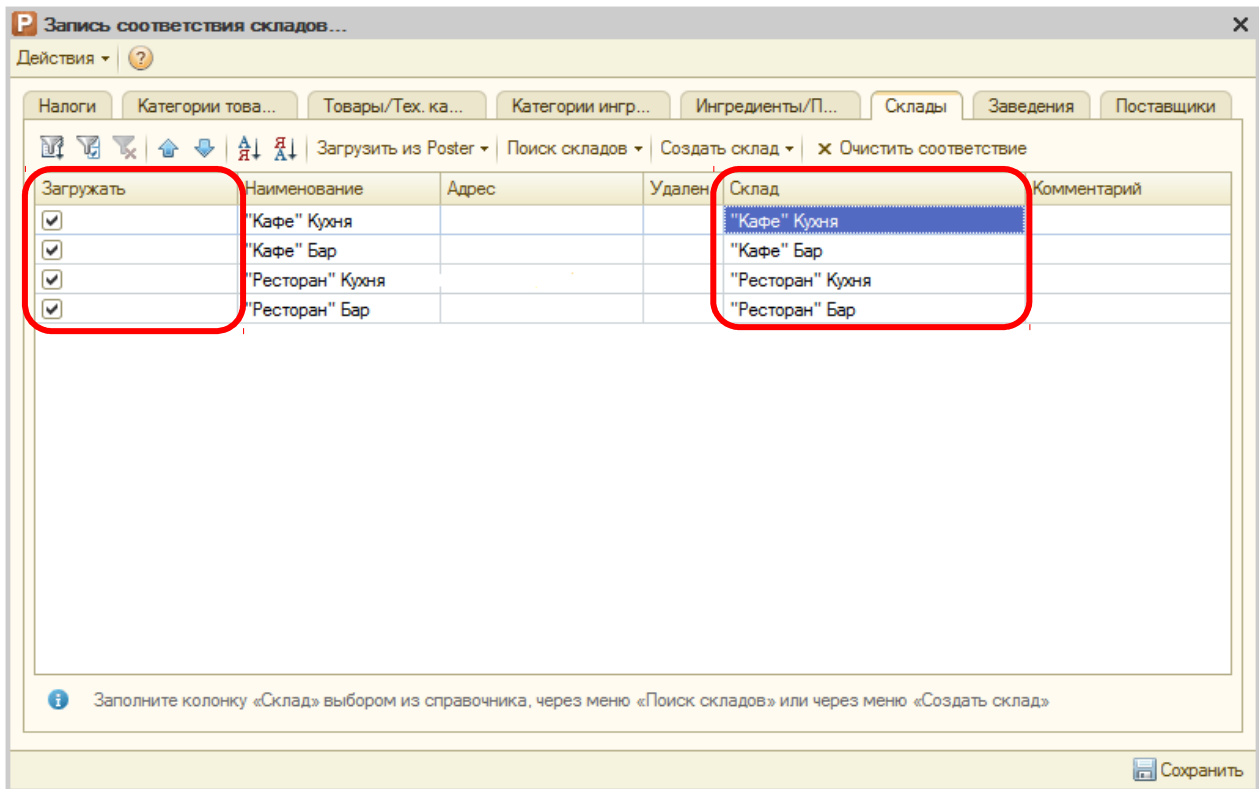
Запись соответствия складов...

Действия ▾

Налоги | Категории това... | Товары/Тех. ка... | Категории ингр... | Ингредиенты/П... | Склады | Заведения | Поставщики

Загрузить из Poster ▾ | Поиск складов ▾ | Создать склад ▾ | ✕ Очистить соответствие

| Загружать | Наименование | Адрес | Удален | Склад | Комментарий |
|---|---|---|---|---|---|
| ☑ | "Кафе" Кухня | | | "Кафе" Кухня | |
| ☑ | "Кафе" Бар | | | "Кафе" Бар | |
| ☑ | "Ресторан" Кухня | | | "Ресторан" Кухня | |
| ☑ | "Ресторан" Бар | | | "Ресторан" Бар | |

Заполните колонку «Склад» выбором из справочника, через меню «Поиск складов» или через меню «Создать склад»

Сохранить